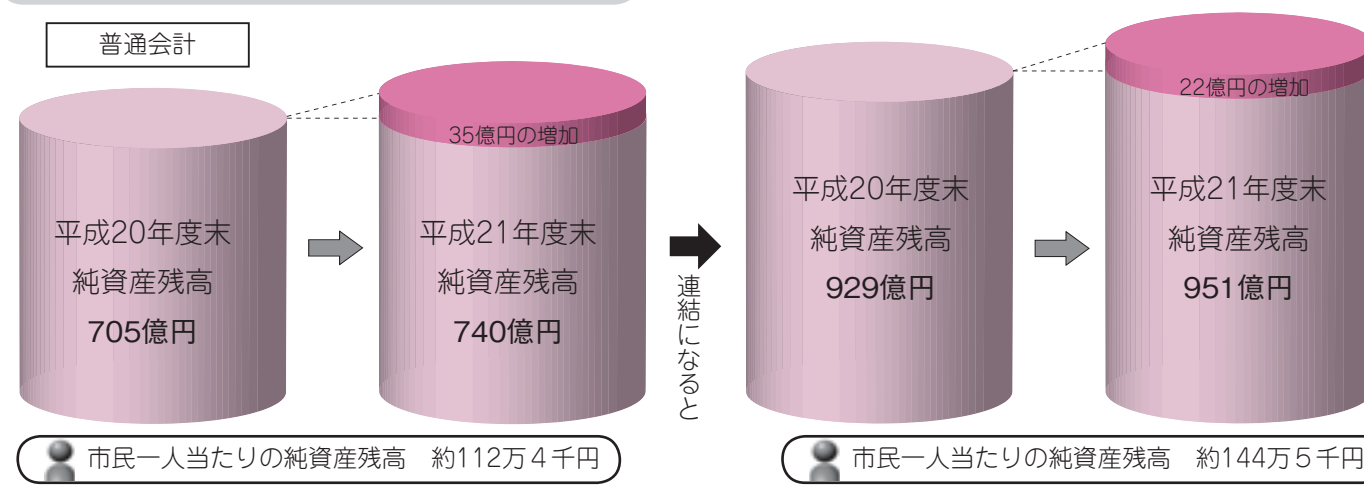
普通会計

平成20年度末
純資産残高
705億円

35億円の増加

平成21年度末
純資産残高
740億円

連結になると

平成20年度末
純資産残高
929億円

22億円の増加

平成21年度末
純資産残高
951億円

市民一人当たりの純資産残高　約112万４千円

市民一人当たりの純資産残高　約144万５千円